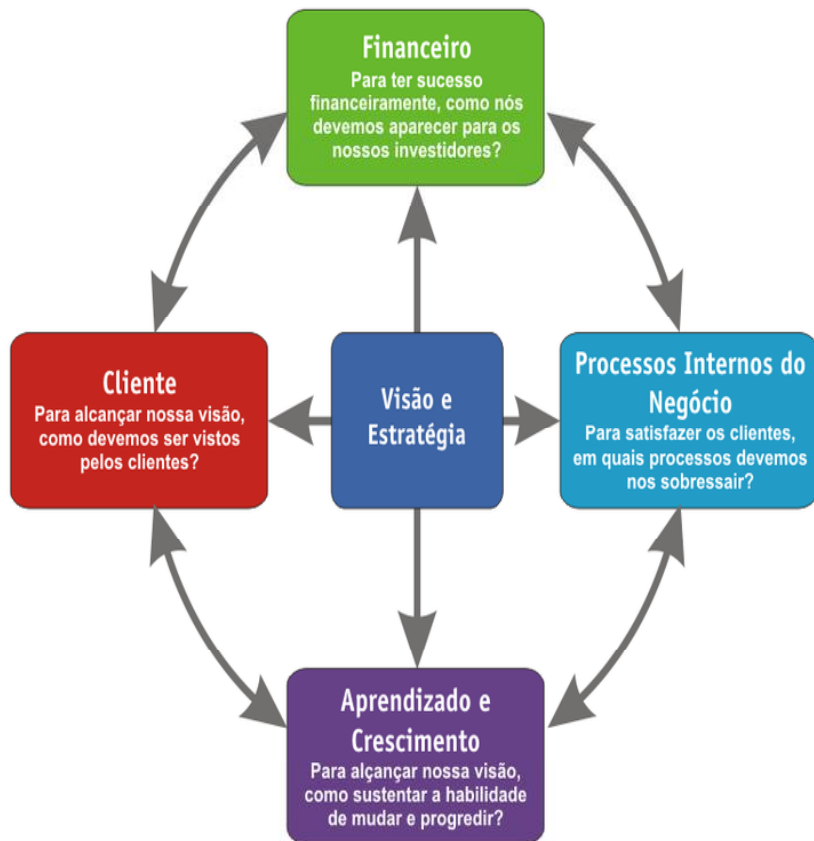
Financeiro
Para ter sucesso financeiramente, como nós devemos aparecer para os nossos investidores?

Cliente
Para alcançar nossa visão, como devemos ser vistos pelos clientes?

Visão e Estratégia

Processos Internos do Negócio
Para satisfazer os clientes, em quais processos devemos nos sobressair?

Aprendizado e Crescimento
Para alçançar nossa visão, como sustentar a habilidade de mudar e progredir?